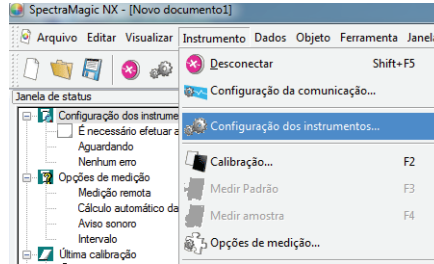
SpectraMagic NX - [Novo documento1]

Arquivo Editar Visualizar Instrumento Dados Objeto Ferramenta Janela

Janela de status

Configuração dos instrume

É necessário efetuar a

Aguardando

Nenhum erro

Opções de medição

Medição remota

Cálculo automático da

Aviso sonoro

Intervalo

Última calibração

Desconectar Shift+F5

Configuração da comunicação...

Configuração dos instrumentos...

Calibração... F2

Medir Padrão F3

Medir amostra F4

Opções de medição...